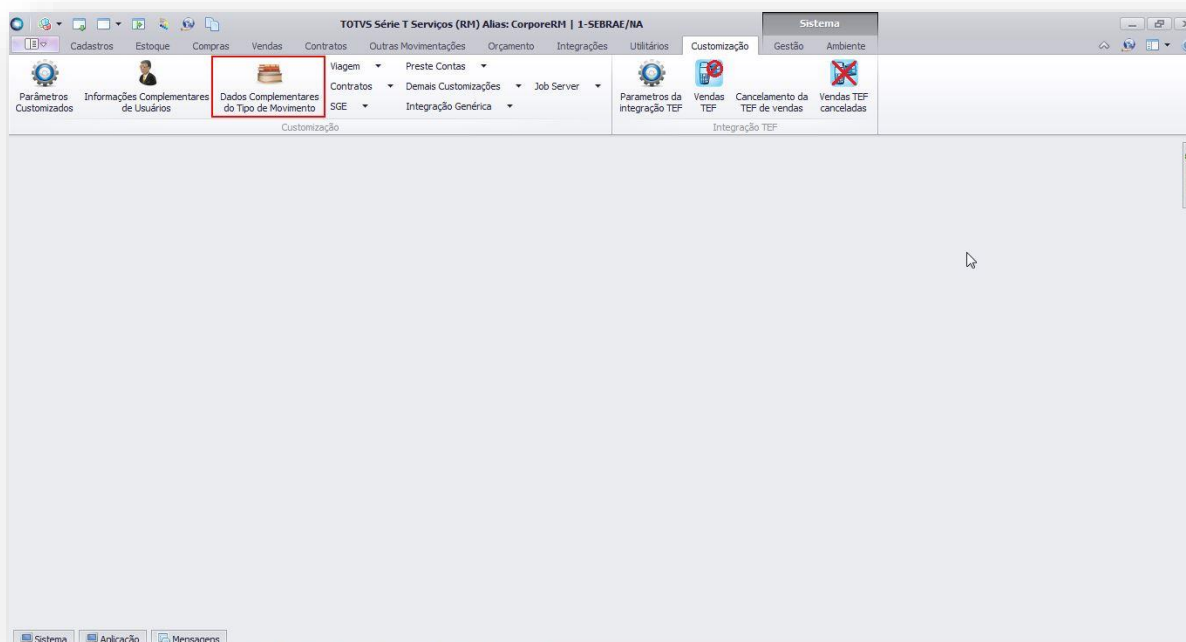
TOTVS Série T Serviços (RM) Alias: CorporeRM | 1-SEBRAE/NA

Sistema

Cadastros Estoque Compras Vendas Contratos Outras Movimentações Orçamento Integrações Utilitários Customização Gestão Ambiente

Parâmetros Customizados

Informações Complementares de Usuários

Dados Complementares do Tipo de Movimento

Viagem

Contratos

SGE

Preste Contas

Demais Customizações

Integração Genérica

Job Server

Customização

Parametros da integração TEF

Vendas TEF

Cancelamento da TEF de vendas

Vendas TEF canceladas

Integração TEF

Sistema Aplicação Mensagens